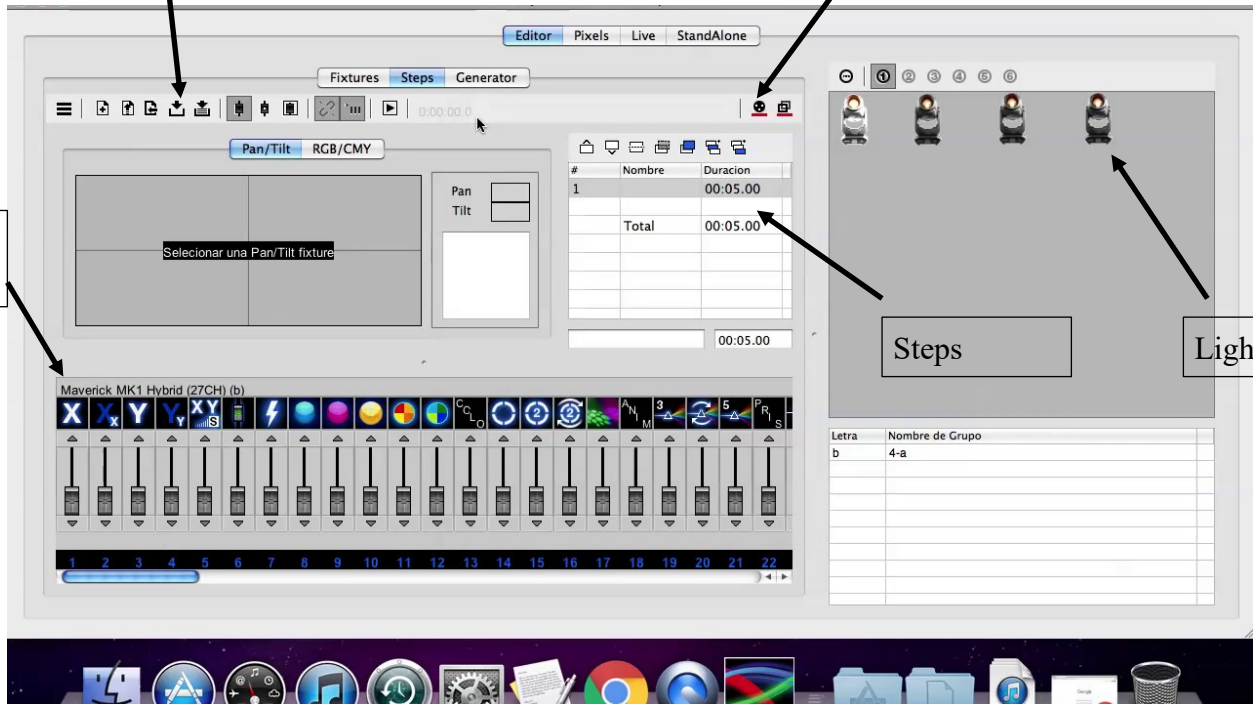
Editor Pixels Live StandAlone

Fixtures Steps Generator

0:00:00.0

Pan/Tilt RGB/CMY

Selecionar una Pan/Tilt fixture

Pan
Tilt

| # | Nombre | Duracion |
|---|---|---|
| 1 | | 00:05.00 |
| | Total | 00:05.00 |

00:05.00

Steps

Ligh

① ② ③ ④ ⑤ ⑥

Maverick MK1 Hybrid (27CH) (b)

1 2 3 4 5 6 7 8 9 10 11 12 13 14 15 16 17 18 19 20 21 22

| Letra | Nombre de Grupo |
|---|---|
| b | 4-a |